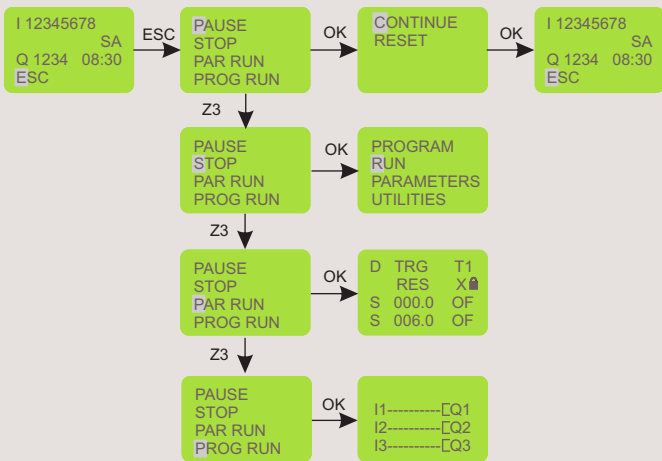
I 12345678
SA
Q 1234 08:30
ESC

ESC

PAUSE
STOP
PAR RUN
PROG RUN

OK

CONTINUE
RESET

OK

I 12345678
SA
Q 1234 08:30
ESC

Z3

PAUSE
STOP
PAR RUN
PROG RUN

OK

PROGRAM
RUN
PARAMETERS
UTILITIES

Z3

PAUSE
STOP
PAR RUN
PROG RUN

OK

D TRG T1
RES X
S 000.0 OF
S 006.0 OF

Z3

PAUSE
STOP
PAR RUN
PROG RUN

OK

I1----------[Q1
I2----------[Q2
I3----------[Q3